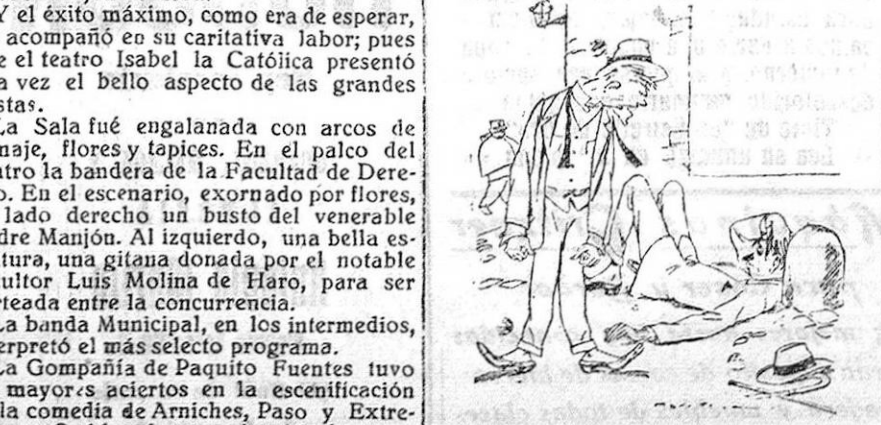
Y el éxito máximo, como era de esperar, acompañó en su caritativa labor; pues e el teatro Isabel la Católica presentó a vez el bello aspecto de las grandes stas.

La Sala fué engalanada con arcos de naje, flores y tapices. En el palco del atro la bandera de la Facultad de Dereo. En el escenario, exornado por flores, lado derecho un busto del venerable dre Manjón. Al izquierdo, una bella estura, una gitana donada por el notable ultor Luis Molina de Haro, para ser rteada entre la concurrencia.

La banda Municipal, en los intermedios, erpretó el más selecto programa.

La Compañía de Paquito Fuentes tuvo mayores aciertos en la escenificación la comedia de Arniches, Paso y Extre-

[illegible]